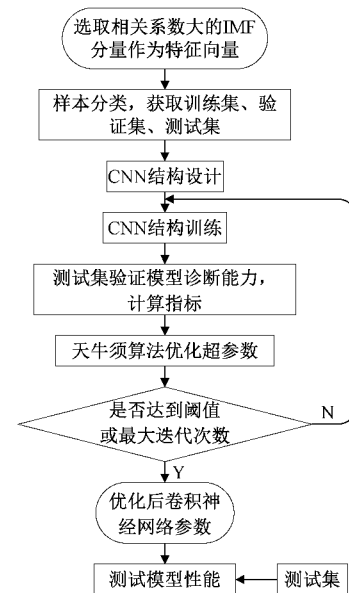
选取相关系数大的IMF分量作为特征向量

样本分类，获取训练集、验证集、测试集

CNN结构设计

CNN结构训练

测试集验证模型诊断能力，计算指标

天牛须算法优化超参数

是否达到阈值或最大迭代次数

N

Y

优化后卷积神经网络参数

测试模型性能

测试集